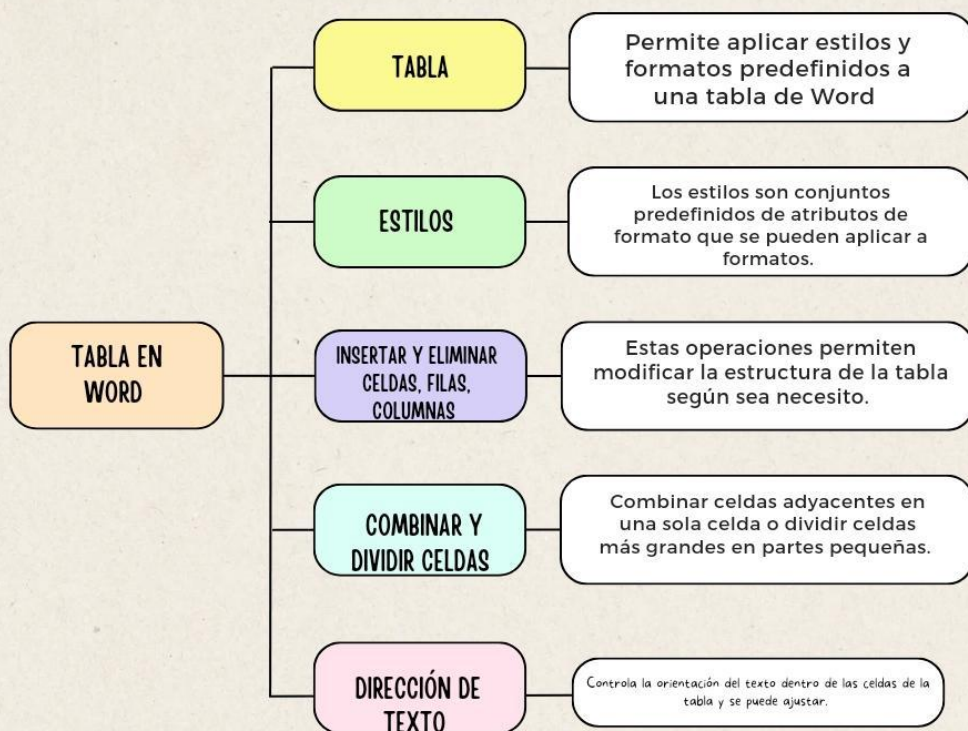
TABLA EN WORD

TABLA

Permite aplicar estilos y formatos predefinidos a una tabla de Word

ESTILOS

Los estilos son conjuntos predefinidos de atributos de formato que se pueden aplicar a formatos.

INSERTAR Y ELIMINAR CELDAS, FILAS, COLUMNAS

Estas operaciones permiten modificar la estructura de la tabla según sea necesito.

COMBINAR Y DIVIDIR CELDAS

Combinar celdas adyacentes en una sola celda o dividir celdas más grandes en partes pequeñas.

DIRECCIÓN DE TEXTO

Controla la orientación del texto dentro de las celdas de la tabla y se puede ajustar.